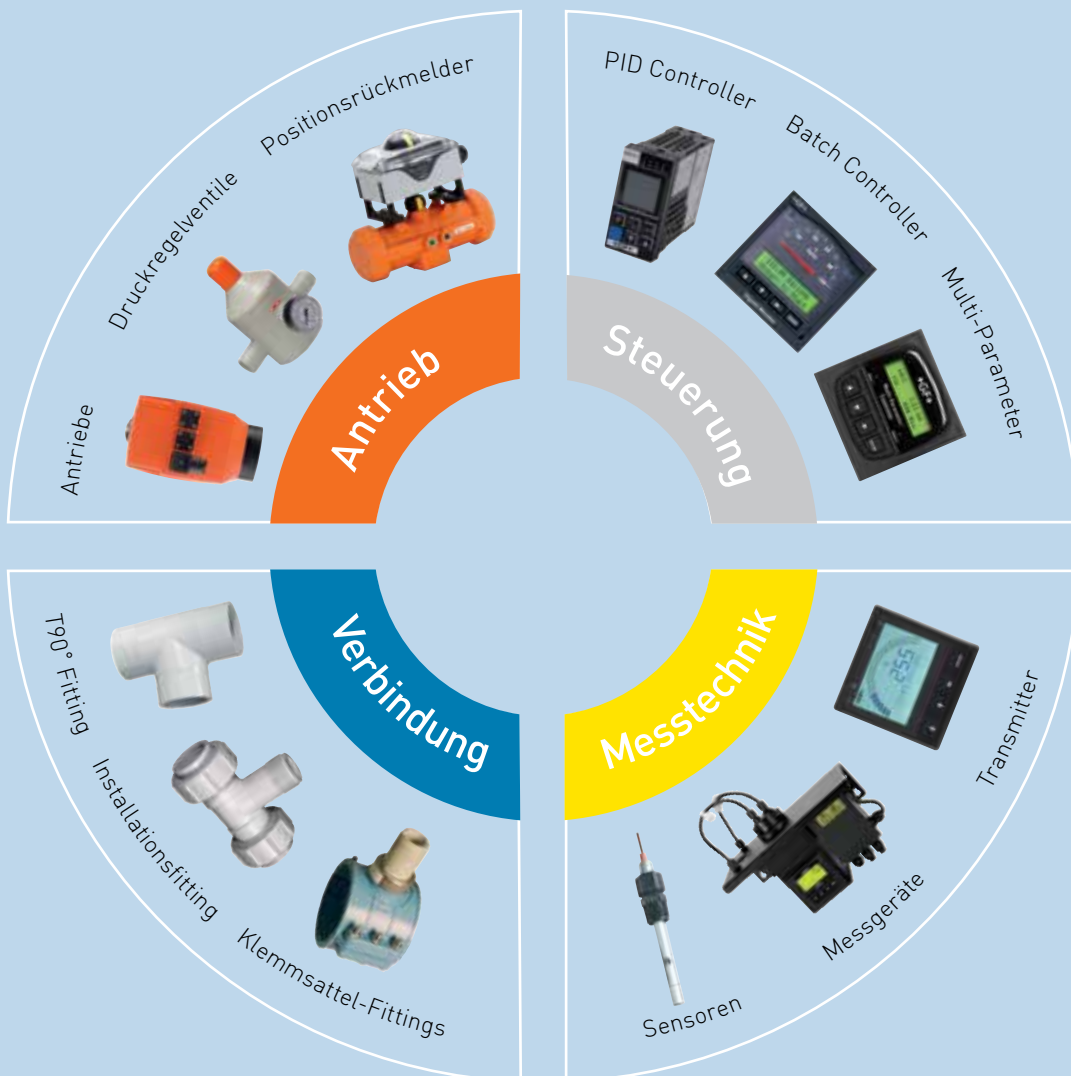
Antrieb

Antriebe

Druckregelventile

Positionsrückmelder

Steuerung

PID Controller

Batch Controller

Multi-Parameter

Verbindung

T90° Fitting

Installationsfitting

Klemmsattel-Fittings

Messtechnik

Transmitter

Messgeräte

Sensoren